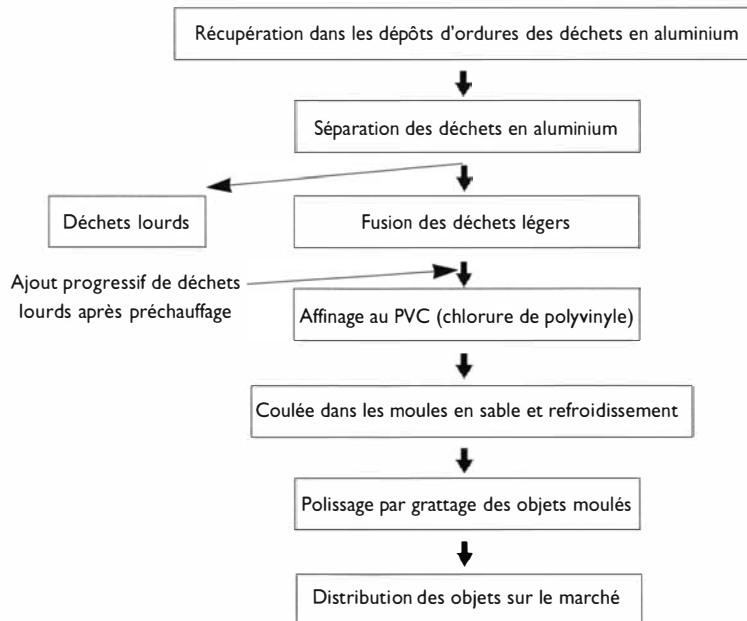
Récupération dans les dépôts d'ordures des déchets en aluminium

Séparation des déchets en aluminium

Déchets lourds

Fusion des déchets légers

Ajout progressif de déchets lourds après préchauffage

Affinage au PVC (chlorure de polyvinyle)

Coulée dans les moules en sable et refroidissement

Polissage par grattage des objets moulés

Distribution des objets sur le marché